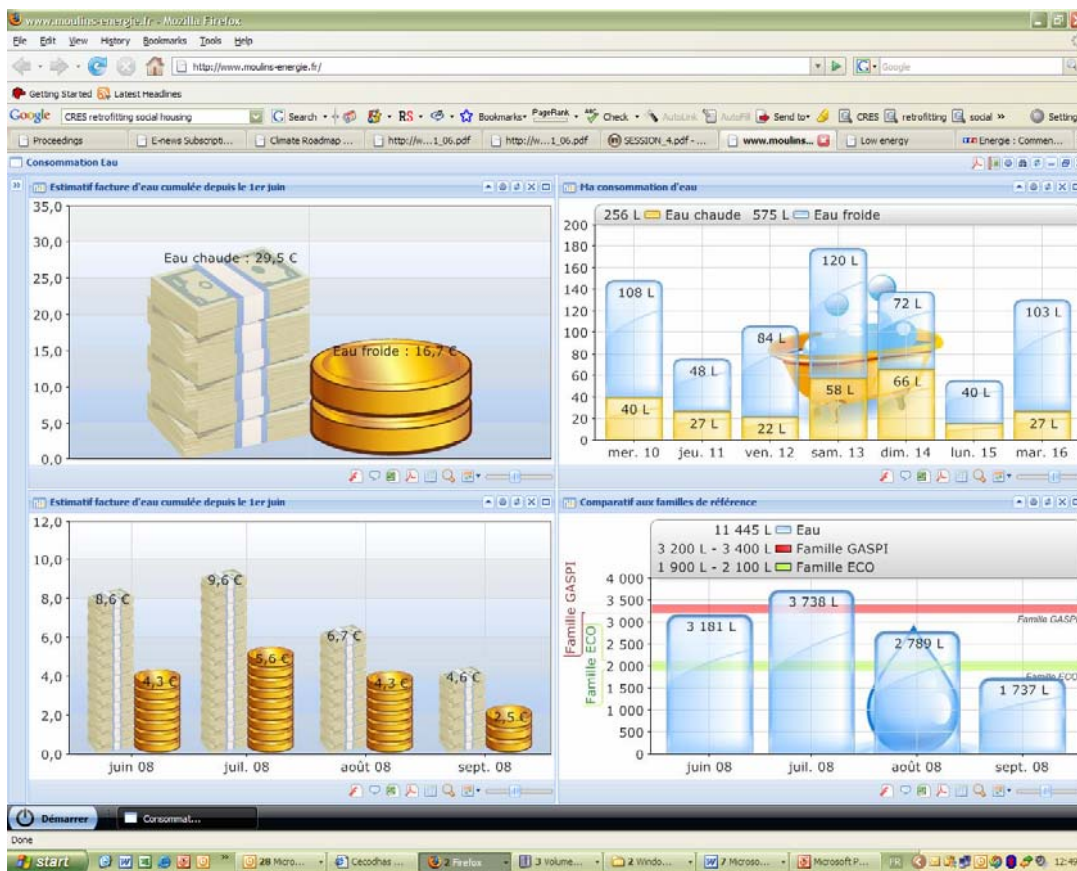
www.moulins-energie.fr - Mozilla Firefox

File Edit View History Bookmarks Tools Help

http://www.moulins-energie.fr/

Google

Getting Started Latest Headlines

Google CRES retrofitting social housing Search RS Bookmarks PageRank Check AutoLink AutoFill Send to CRES retrofitting social » Settings

Proceedings E-news Subscripti... Climate Roadmap ... http://w....1_06.pdf http://w....1_06.pdf SESSION_4.pdf - ... www.moulins... Low energy Energie : Commen...

Consommation Eau

Estimatif facture d'eau cumulée depuis le 1er juin

35,0
30,0
25,0
20,0
15,0
10,0
5,0
0,0

Eau chaude : 29,5 €
Eau froide : 16,7 €

Ma consommation d'eau

256 L Eau chaude 575 L Eau froide

200
180
160
140
120
100
80
60
40
20
0

108 L 40 L
48 L 27 L
84 L 22 L
120 L 58 L
72 L 66 L
40 L
103 L 27 L

mer. 10 jeu. 11 ven. 12 sam. 13 dim. 14 lun. 15 mar. 16

Estimatif facture d'eau cumulée depuis le 1er juin

12,0
10,0
8,0
6,0
4,0
2,0
0,0

8,6 € 4,3 €
9,6 € 5,6 €
6,7 € 4,3 €
4,6 € 2,5 €

juin 08 juil. 08 août 08 sept. 08

Comparatif aux familles de référence

11 445 L Eau
3 200 L - 3 400 L Famille GASPI
1 900 L - 2 100 L Famille ECO

Famille GASPI
Famille ECO

4 000
3 500
3 000
2 500
2 000
1 500
1 000
500
0

3 181 L
3 738 L
2 789 L
1 737 L

Famille GASPI
Famille ECO

juin 08 juil. 08 août 08 sept. 08

Démarrer Consommat...

Done

start 28 Micro... Cecodhas ... 2 Firefox 3 Volume... 2 Windo... 7 Microso... Microsoft P... FR 12:49